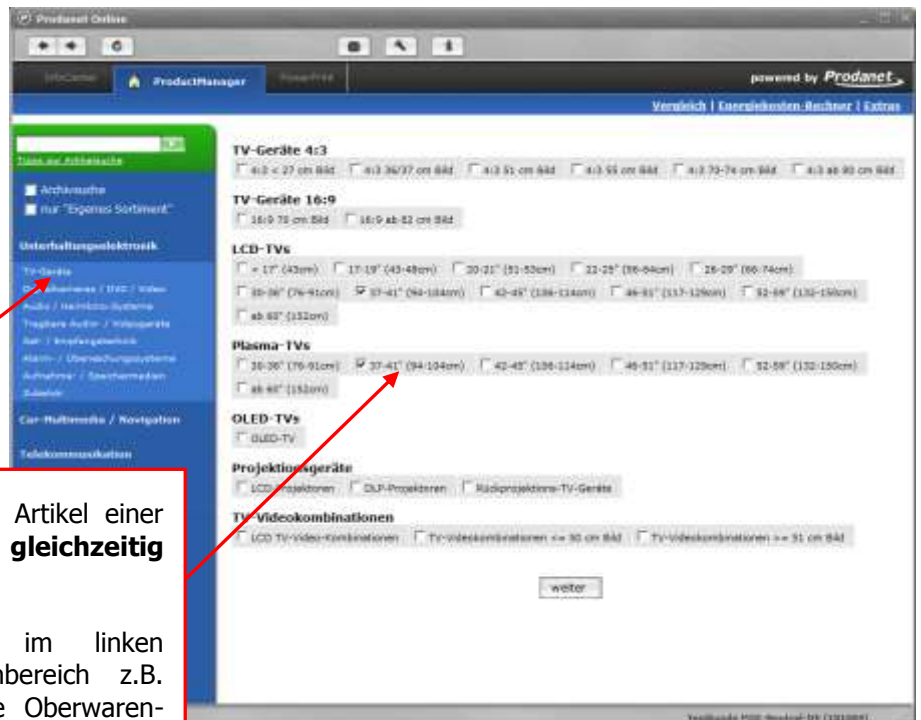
Prodanet Online

InfoCenter ProductManager PowerPrint

powered by Prodanet

Vergleich | Energiekosten-Rechner | Extras

Tipps zur Artikelsuche

Archivsuche

nur "Eigenes Sortiment"

Unterhaltungselektronik

TV-Geräte

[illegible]

Audio / Heimkino-Systeme

Tragbare Audio- / Videogeräte

Sat- / Empfangstechnik

Alarm- / Überwachungssysteme

Aufnahme- / Speichermedien

Zubehör

Car-Multimedia / Navigation

Telekommunikation

TV-Geräte 4:3

4:3 < 27 cm Bild | 4:3 36/37 cm Bild | 4:3 51 cm Bild | 4:3 55 cm Bild | 4:3 70-74 cm Bild | 4:3 ab 80 cm Bild

TV-Geräte 16:9

16:9 70 cm Bild | 16:9 ab 82 cm Bild

LCD-TVs

< 17" (43cm) | 17-19" (43-48cm) | 20-21" (51-53cm) | 22-25" (56-64cm) | 26-29" (66-74cm) | 30-36" (76-91cm) | 37-41" (94-104cm) | 42-45" (106-114cm) | 46-51" (117-129cm) | 52-59" (132-150cm) | ab 60" (152cm)

Plasma-TVs

30-36" (76-91cm) | 37-41" (94-104cm) | 42-45" (106-114cm) | 46-51" (117-129cm) | 52-59" (132-150cm) | ab 60" (152cm)

OLED-TVs

OLED-TV

Projektionsgeräte

LCD-Projektoren | DLP-Projektoren | Rückprojektions-TV-Geräte

TV-Videokombinationen

LCD TV-Video-Kombinationen | TV-Videokombinationen <= 50 cm Bild | TV-Videokombinationen >= 51 cm Bild

weiter

Artikel einer gleichzeitig

im linken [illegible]bereich z.B. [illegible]e Oberwaren-

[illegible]